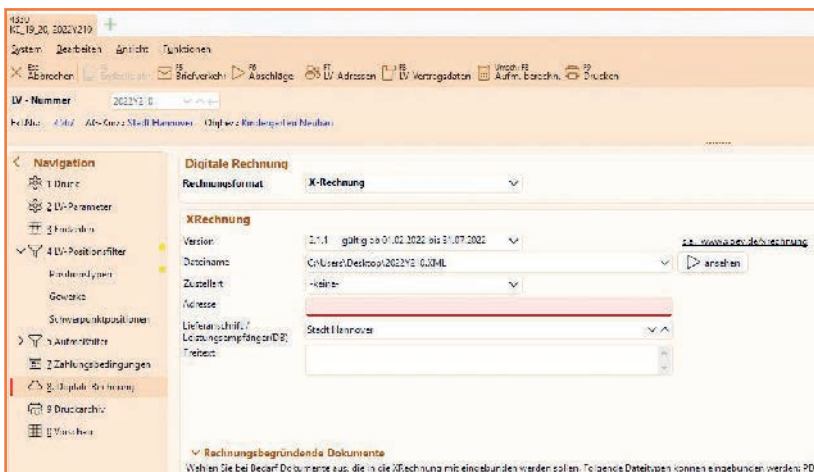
KE_19_20_2022V210

System Bearbeiten Ansicht Funktionen

Abbrechen Briefverkehr Abschläge LV Adressen LV Vertragsdaten Aufm. berechn. Drucken

LV - Nummer 2022V210

Fa.Nr.: Obj.: AG-Kurz: Stadt Hannover Objekt: Kindergarten Neubau

Navigation
1 Druck
2 LV-Parameter
3 Fußzeilen
4 LV-Positionsfilter
Positionstypen
Gewerke
Schwerpunktpositionen
5 Aufmaßfilter
7 Zahlungsbedingungen
8 Digitale Rechnung
9 Druckarchiv
11 Vorschau

Digitale Rechnung
Rechnungsformat X-Rechnung

XRechnung
Version 2.1.1 gültig ab 01.02.2022 bis 31.07.2022
Dateiname C:\Users\Desktop\2022V210.XML
Zustellart -keine-
Adresse
Lieferanschrift / Leistungsempfänger(BT)
Stadt Hannover
Freitext

s.a. www.xoev.de/xrechnung
ansehen

Rechnungsbegründende Dokumente
Wählen Sie bei Bedarf Dokumente aus, die in die XRechnung mit eingebunden werden sollen. Folgende Dateitypen können eingebunden werden: PD